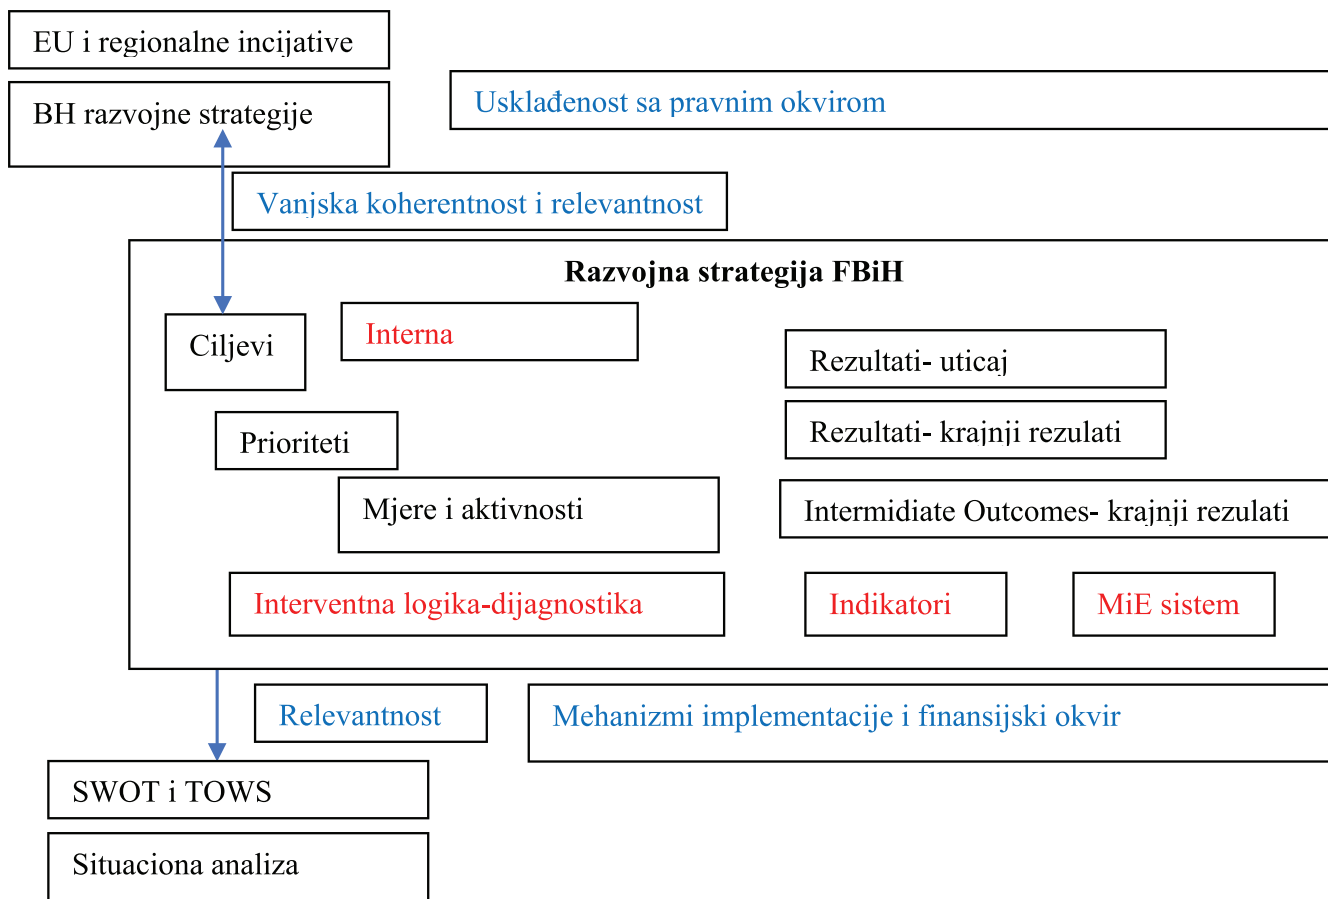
EU i regionalne incijative

BH razvojne strategije

Usklađenost sa pravnim okvirom

Vanjska koherentnost i relevantnost

Razvojna strategija FBiH

Ciljevi

Interna

Rezultati- uticaj

Rezultati- krajnji rezulati

Prioriteti

Mjere i aktivnosti

Intermidiate Outcomes- krajnji rezulati

Interventna logika-dijagnostika

Indikatori

MiE sistem

Relevantnost

Mehanizmi implementacije i finansijski okvir

SWOT i TOWS

Situaciona analiza